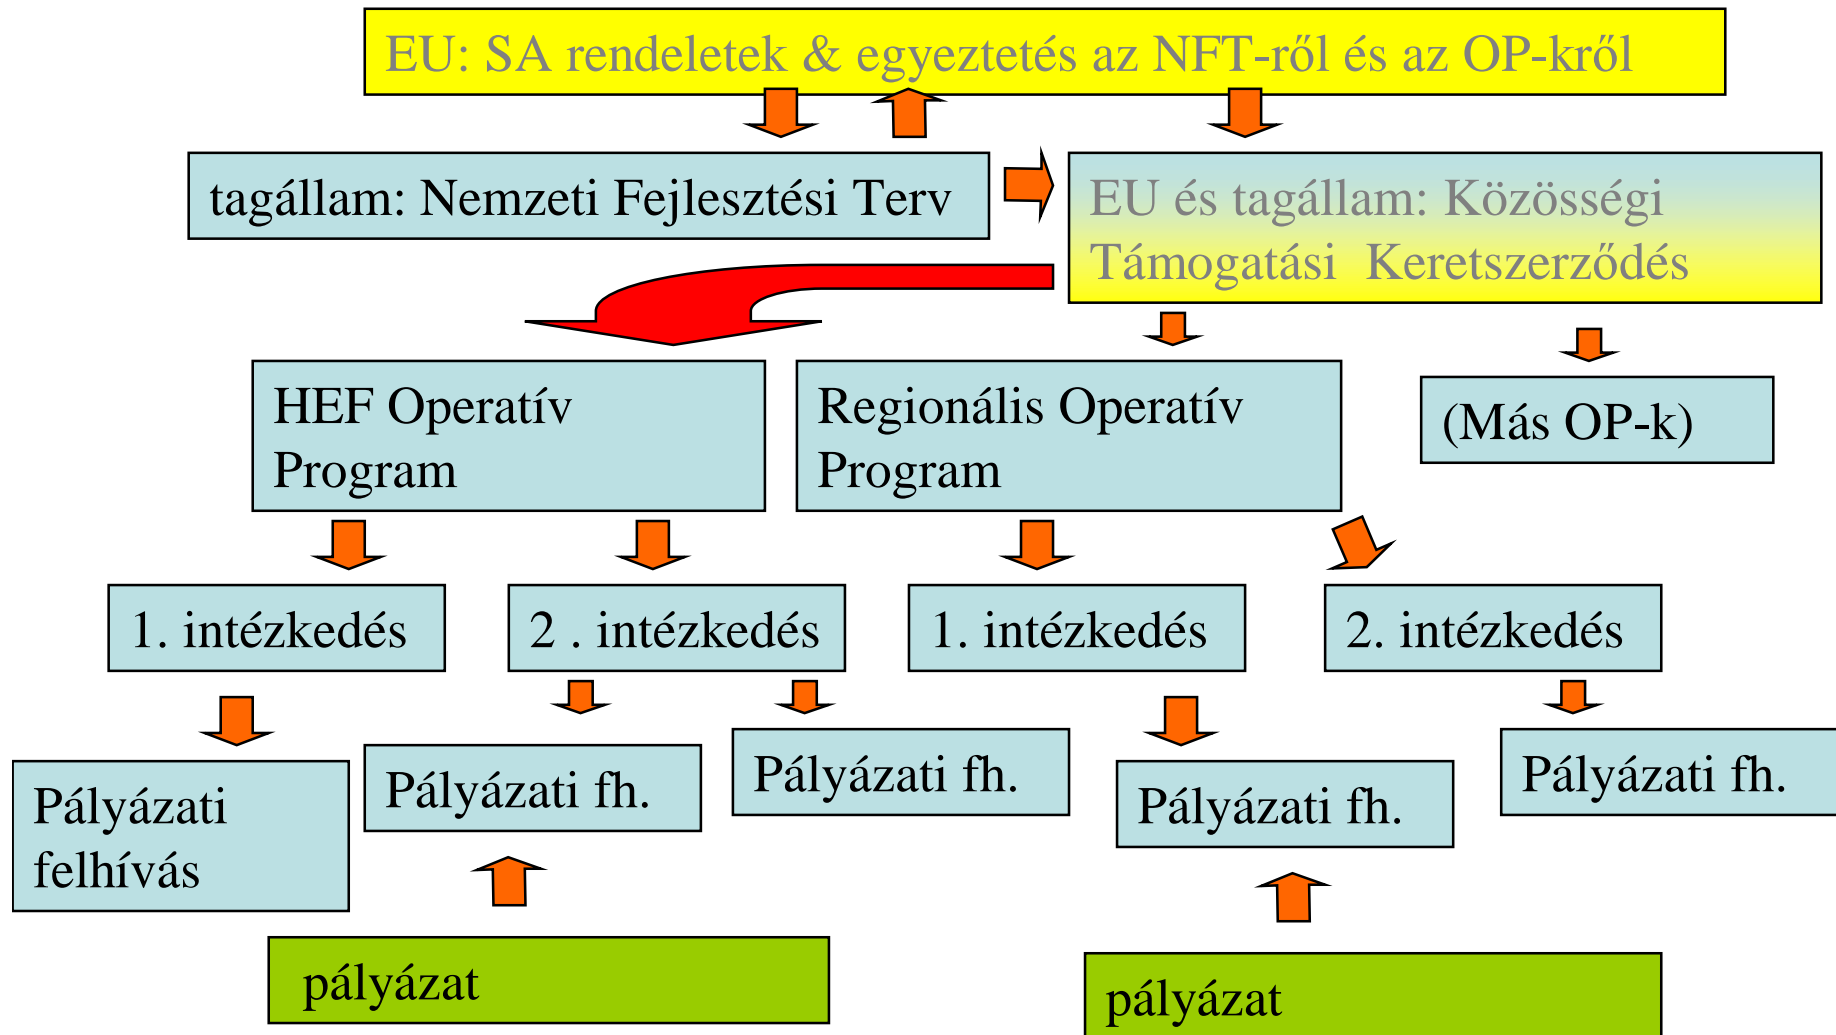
EU: SA rendeletek & egyeztetés az NFT-ről és az OP-król

tagállam: Nemzeti Fejlesztési Terv

EU és tagállam: Közösségi Támogatási Keretszerződés

HEF Operatív Program

Regionális Operatív Program

(Más OP-k)

1. intézkedés

2 . intézkedés

1. intézkedés

2. intézkedés

Pályázati felhívás

Pályázati fh.

Pályázati fh.

Pályázati fh.

Pályázati fh.

pályázat

pályázat